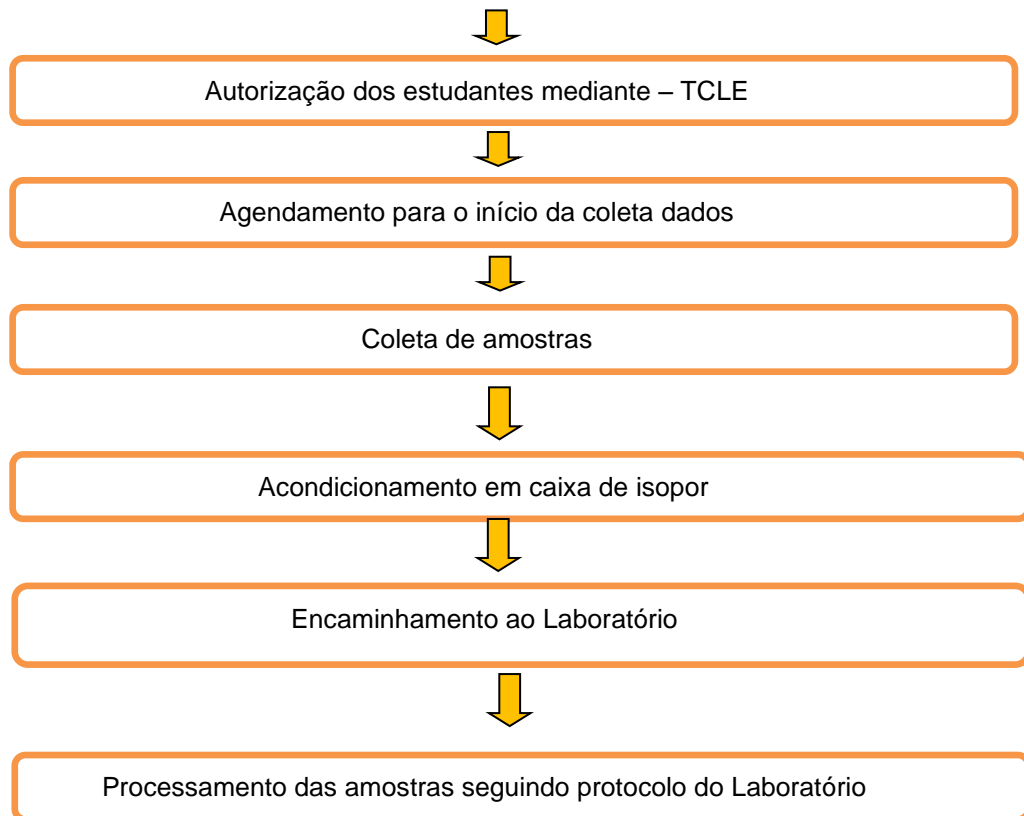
Autorização dos estudantes mediante – TCLE

Agendamento para o início da coleta dados

Coleta de amostras

Acondicionamento em caixa de isopor

Encaminhamento ao Laboratório

Processamento das amostras seguindo protocolo do Laboratório